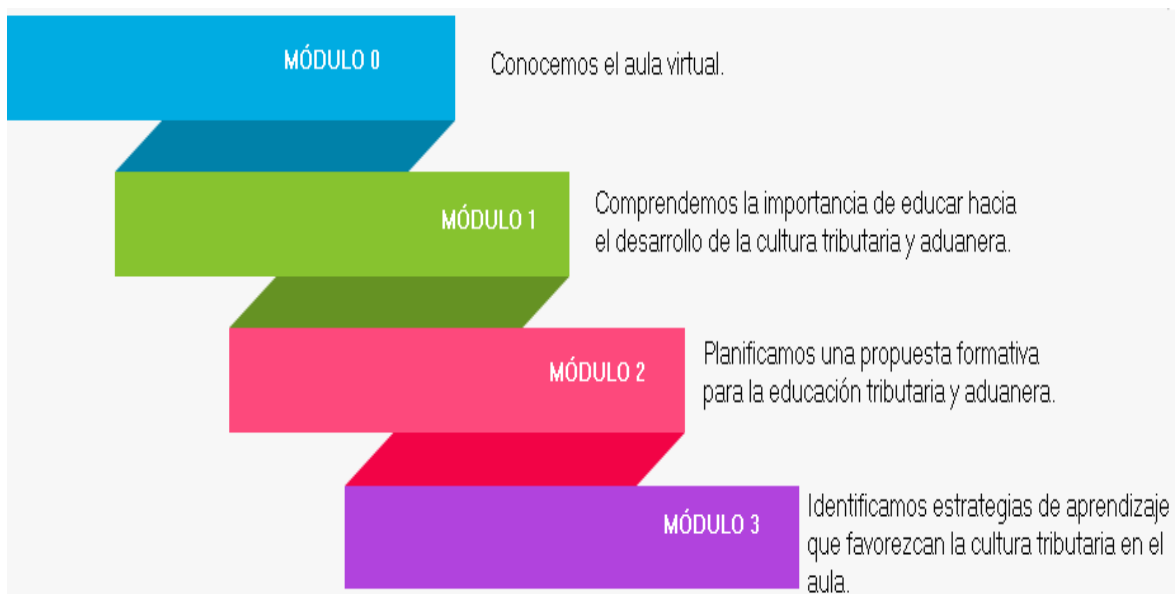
MÓDULO 0

Conocemos el aula virtual.

MÓDULO 1

Comprendemos la importancia de educar hacia el desarrollo de la cultura tributaria y aduanera.

MÓDULO 2

Planificamos una propuesta formativa para la educación tributaria y aduanera.

MÓDULO 3

Identificamos estrategias de aprendizaje que favorezcan la cultura tributaria en el aula.